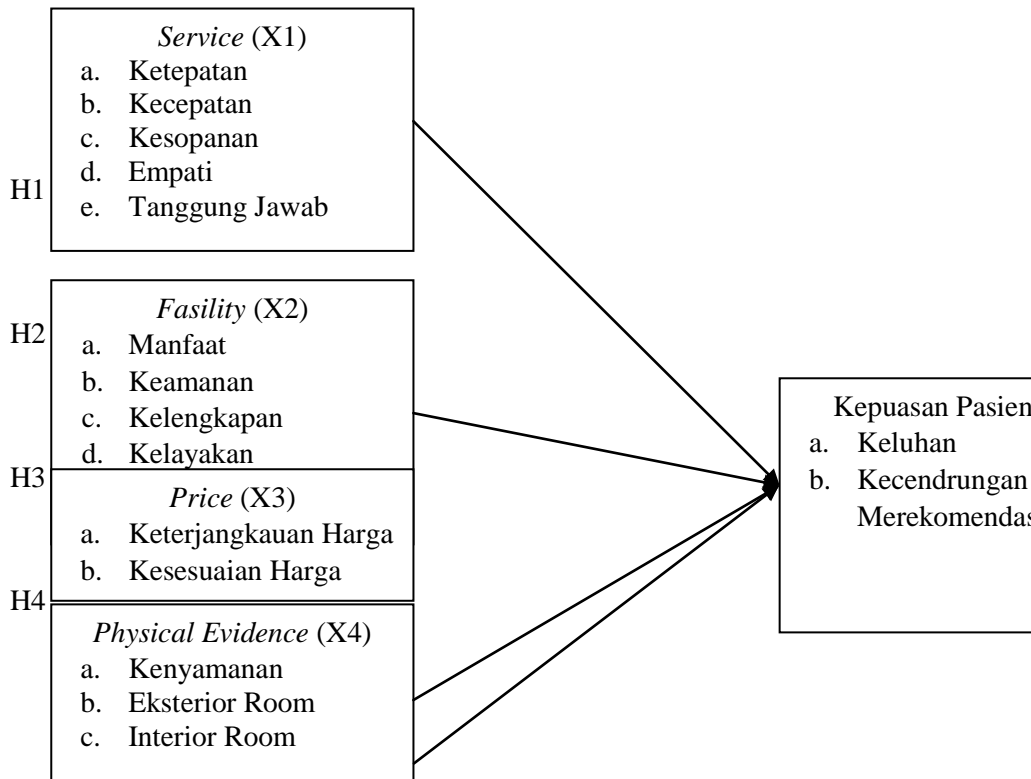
*Service* (X1)
a. Ketepatan
b. Kecepatan
c. Kesopanan
d. Empati
e. Tanggung Jawab

H1

*Fasility* (X2)
a. Manfaat
b. Keamanan
c. Kelengkapan
d. Kelayakan

H2

H3

*Price* (X3)
a. Keterjangkauan Harga
b. Kesesuaian Harga

H4

*Physical Evidence* (X4)
a. Kenyamanan
b. Eksterior Room
c. Interior Room

Kepuasan Pasien
a. Keluhan
b. Kecendrungan
Merekomendas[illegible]